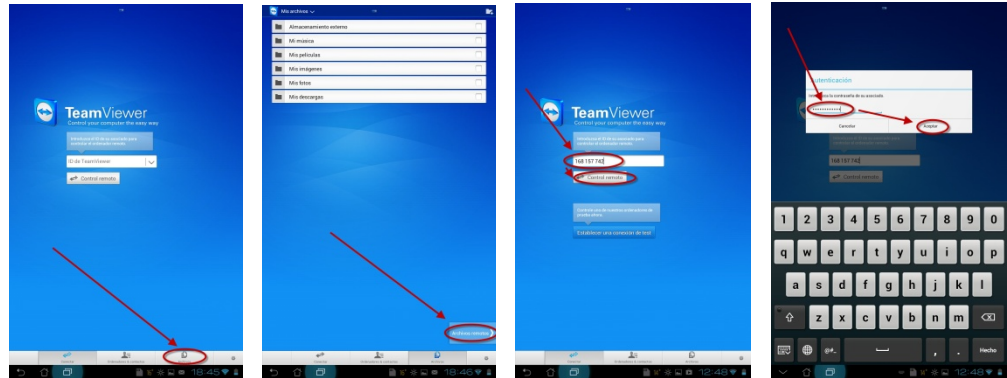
TeamViewer
Control your computer the easy way

Introduzca el ID de su asociado para controlar el ordenador remoto.

ID de TeamViewer

Control remoto

18:45

Mis archivos

Almacenamiento externo
Mi música
Mis películas
Mis imágenes
Mis fotos
Mis descargas

Archivos remotos

18:46

TeamViewer
Control your computer the easy way

Introduzca el ID de su asociado para controlar el ordenador remoto.

168 157 740

Control remoto

Establecer una conexión de test

12:48

Autenticación

Introduzca la contraseña de su asociado

Cancelar
Aceptar

168 157 740

Control remoto

1 2 3 4 5 6 7 8 9 0
q w e r t y u i o p
a s d f g h j k l
z x c v b n m
@#_
Hecho

12:48